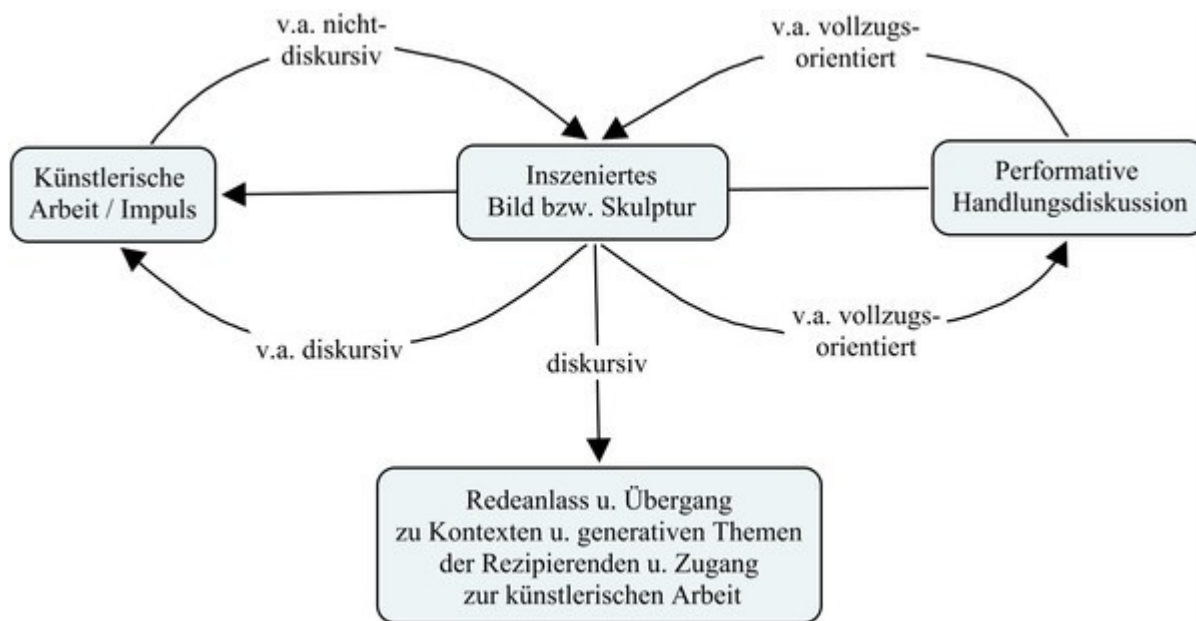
v.a. nicht-diskursiv

v.a. vollzugs-orientiert

Künstlerische Arbeit / Impuls

Inszeniertes Bild bzw. Skulptur

Performative Handlungsdiskussion

v.a. diskursiv

diskursiv

v.a. vollzugs-orientiert

Redeanlass u. Übergang zu Kontexten u. generativen Themen der Rezipierenden u. Zugang zur künstlerischen Arbeit